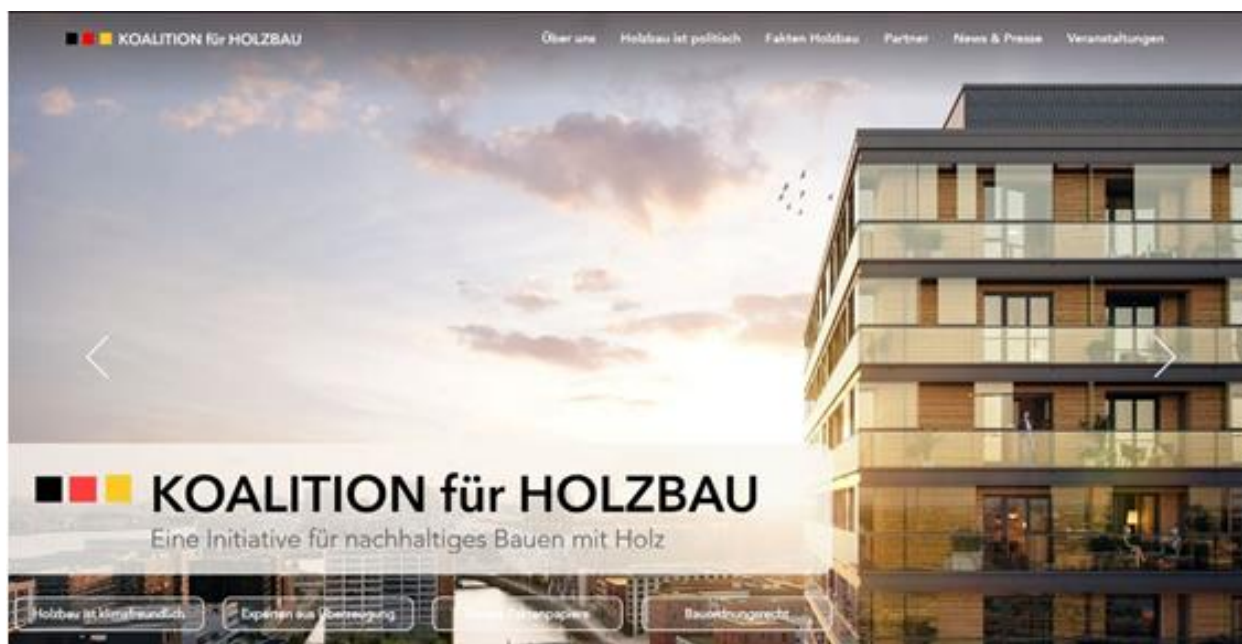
KOALITION für HOLZBAU

Über uns Holzbau ist politisch Fakten Holzbau Partner News & Presse Veranstaltungen

KOALITION für HOLZBAU

Eine Initiative für nachhaltiges Bauen mit Holz

Holzbau ist klimafreundlich Experten aus Überzeugung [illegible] Positionspapiere Bauordnungsrecht